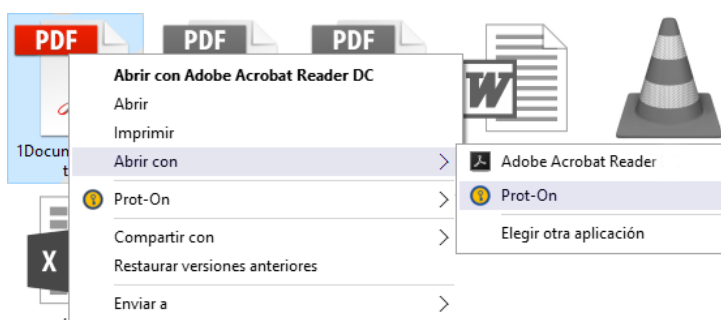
PDF

PDF

PDF

W

1Docum
t

X

Abrir con Adobe Acrobat Reader DC
Abrir
Imprimir
Abrir con
Prot-On
Compartir con
Restaurar versiones anteriores
Enviar a

Adobe Acrobat Reader
Prot-On
Elegir otra aplicación